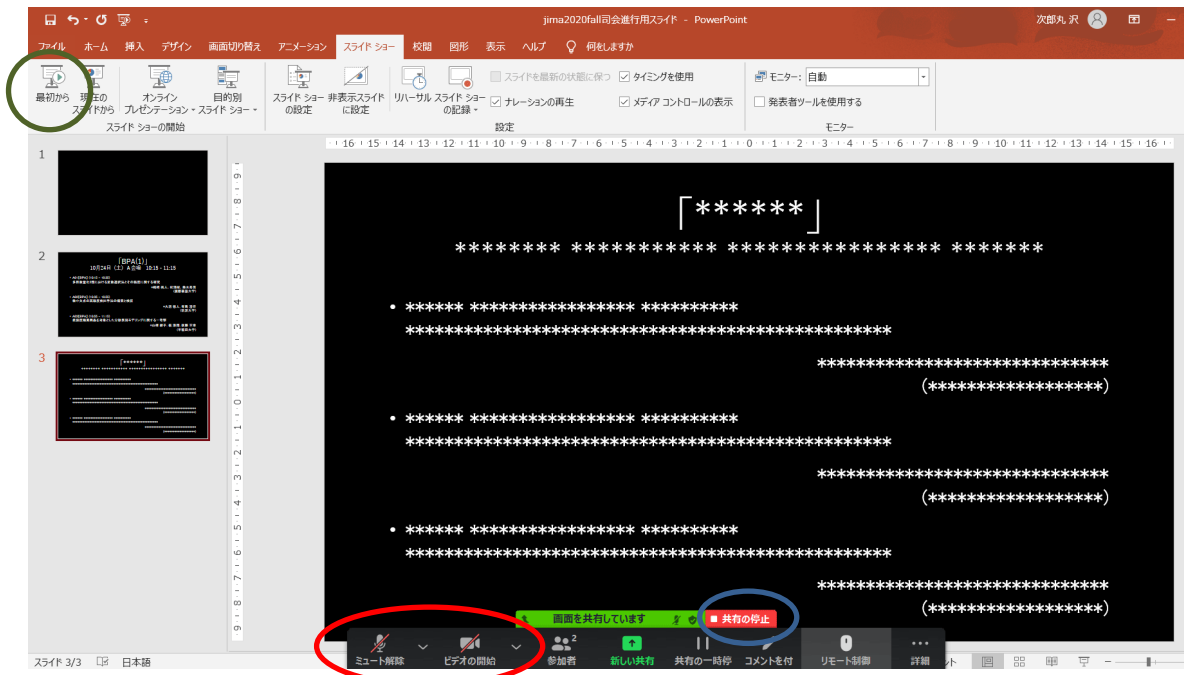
jima2020fall司会進行用スライド - PowerPoint

次郎丸 沢

ファイル ホーム 挿入 デザイン 画面切り替え アニメーション スライド ショー 校閲 図形 表示 ヘルプ 何をしますか

最初から 現在のスライドから オンライン プレゼンテーション 目的別 スライド ショー
スライド ショーの開始

スライド ショーの設定 非表示スライドに設定 リハーサル スライド ショーの記録 スライドを最新の状態に保つ ナレーションの再生 タイミングを使用 メディア コントロールの表示
設定

モニター: 自動
発表者ツールを使用する
モニター

1
2
3

「BPA(1)」
10月24日（土）A会場 10:15 - 11:15

「******」
******** *********** *************** *******

• ****** **************** **********
********************************************
*****************************
(*****************)

• ****** **************** **********
********************************************
*****************************
(*****************)

• ****** **************** **********
********************************************
*****************************
(*****************)

画面を共有しています
共有の停止

ミュート解除 ビデオの開始 参加者 2 新しい共有 共有の一時停止 コメントを付 リモート制御 詳細

スライド 3/3 日本語